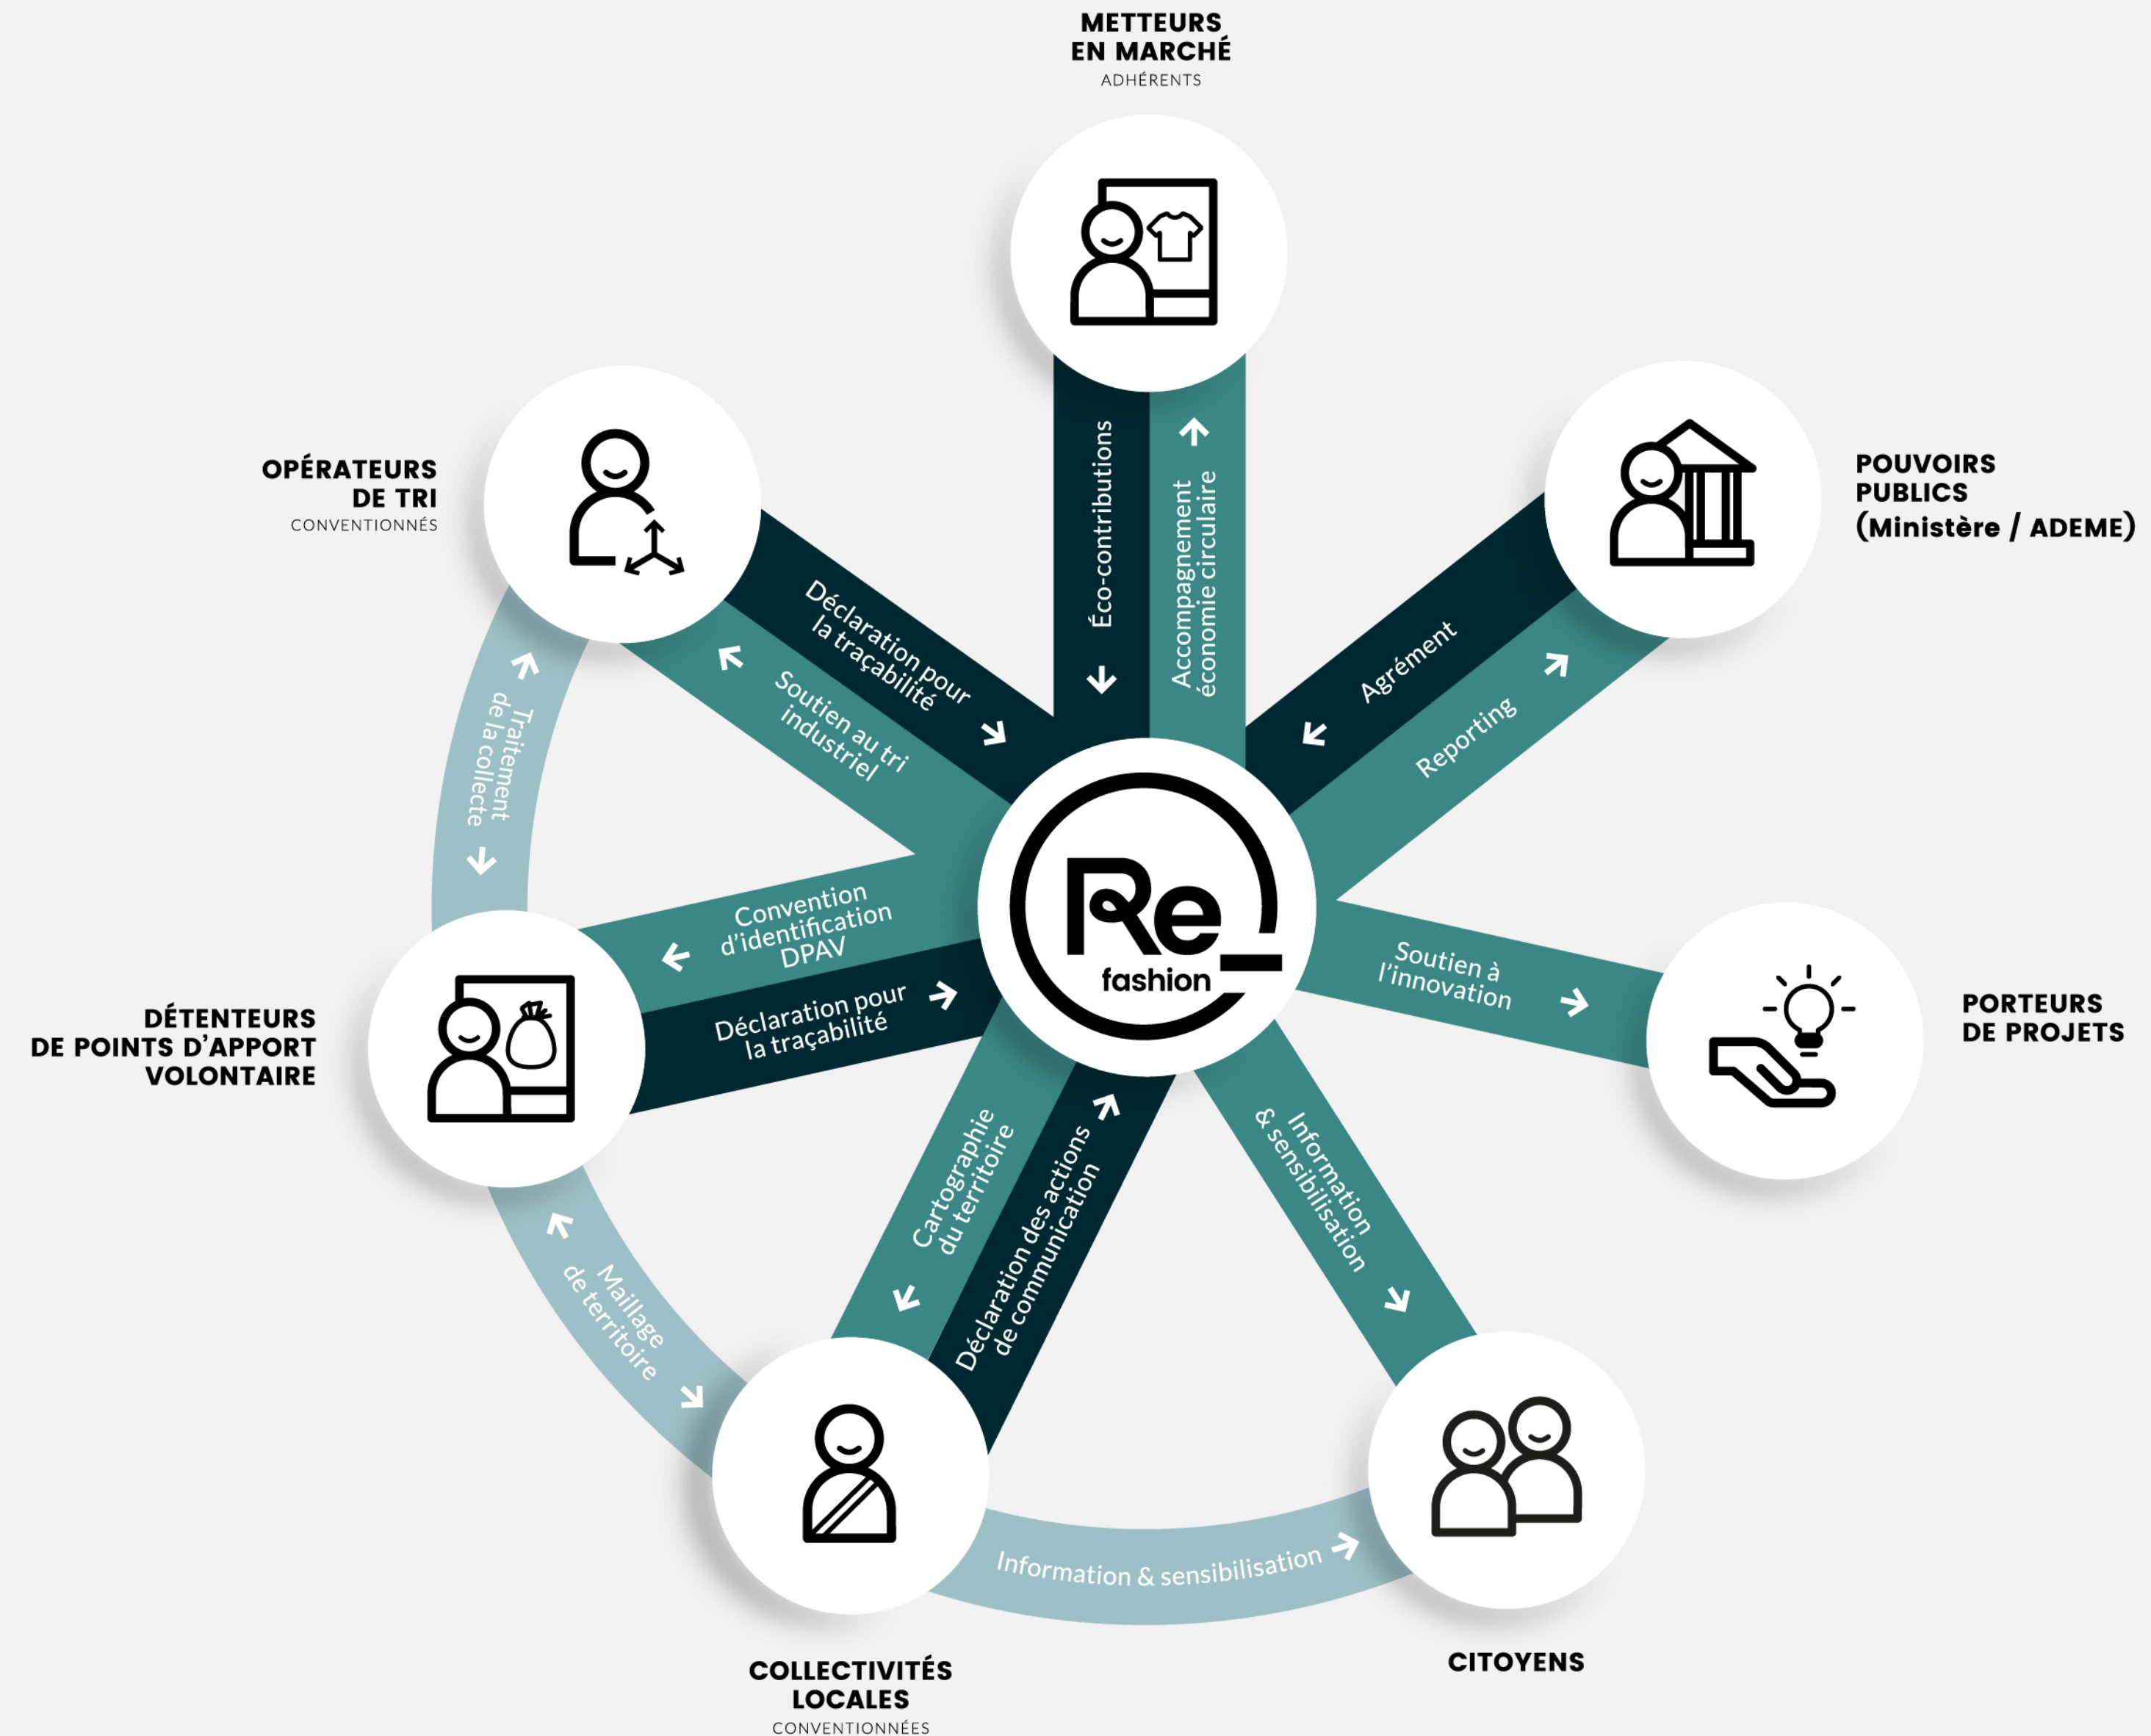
METTEURS EN MARCHÉ
ADHÉRENTS

Éco-contributions

Accompagnement économie circulaire

POUVOIRS PUBLICS (Ministère / ADEME)

Agrément

Reporting

OPÉRATEURS DE TRI
CONVENTIONNÉS

Déclaration pour la traçabilité

Soutien au tri industriel

Traitement de la collecte

Re_
fashion

PORTEURS DE PROJETS

Soutien à l'innovation

DÉTENTEURS DE POINTS D'APPORT VOLONTAIRE

Convention d'identification DPAV

Déclaration pour la traçabilité

Maillage de territoire

Cartographie du territoire

Déclaration des actions de communication

Information & sensibilisation

Information & sensibilisation

COLLECTIVITÉS LOCALES
CONVENTIONNÉES

CITOYENS